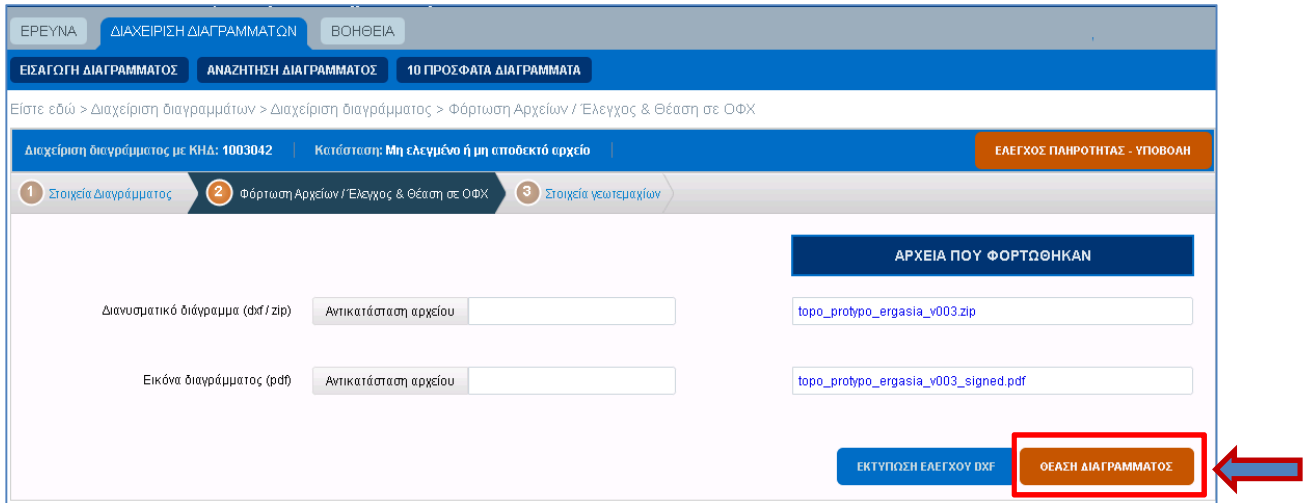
ΕΡΕΥΝΑ ΔΙΑΧΕΙΡΙΣΗ ΔΙΑΓΡΑΜΜΑΤΩΝ ΒΟΗΘΕΙΑ

ΕΙΣΑΓΩΓΗ ΔΙΑΓΡΑΜΜΑΤΟΣ ΑΝΑΖΗΤΗΣΗ ΔΙΑΓΡΑΜΜΑΤΟΣ 10 ΠΡΟΣΦΑΤΑ ΔΙΑΓΡΑΜΜΑΤΑ

Είστε εδώ > Διαχείριση διαγραμμάτων > Διαχείριση διαγράμματος > Φόρτωση Αρχείων / Έλεγχος & Θέαση σε ΟΦΧ

Διαχείριση διαγράμματος με ΚΗΔ: 1003042 | Κατάσταση: Μη ελεγμένο ή μη αποδεκτό αρχείο

ΕΛΕΓΧΟΣ ΠΛΗΡΟΤΗΤΑΣ - ΥΠΟΒΟΛΗ

1 Στοιχεία Διαγράμματος 2 Φόρτωση Αρχείων / Έλεγχος & Θέαση σε ΟΦΧ 3 Στοιχεία γεωτεμαχίων

ΑΡΧΕΙΑ ΠΟΥ ΦΟΡΤΩΘΗΚΑΝ

Διανυσματικό διάγραμμα (dxf / zip) Αντικατάσταση αρχείου topo_protypo_ergasia_v003.zip

Εικόνα διαγράμματος (pdf) Αντικατάσταση αρχείου topo_protypo_ergasia_v003_signed.pdf

ΕΚΤΥΠΩΣΗ ΕΛΕΓΧΟΥ DXF ΘΕΑΣΗ ΔΙΑΓΡΑΜΜΑΤΟΣ